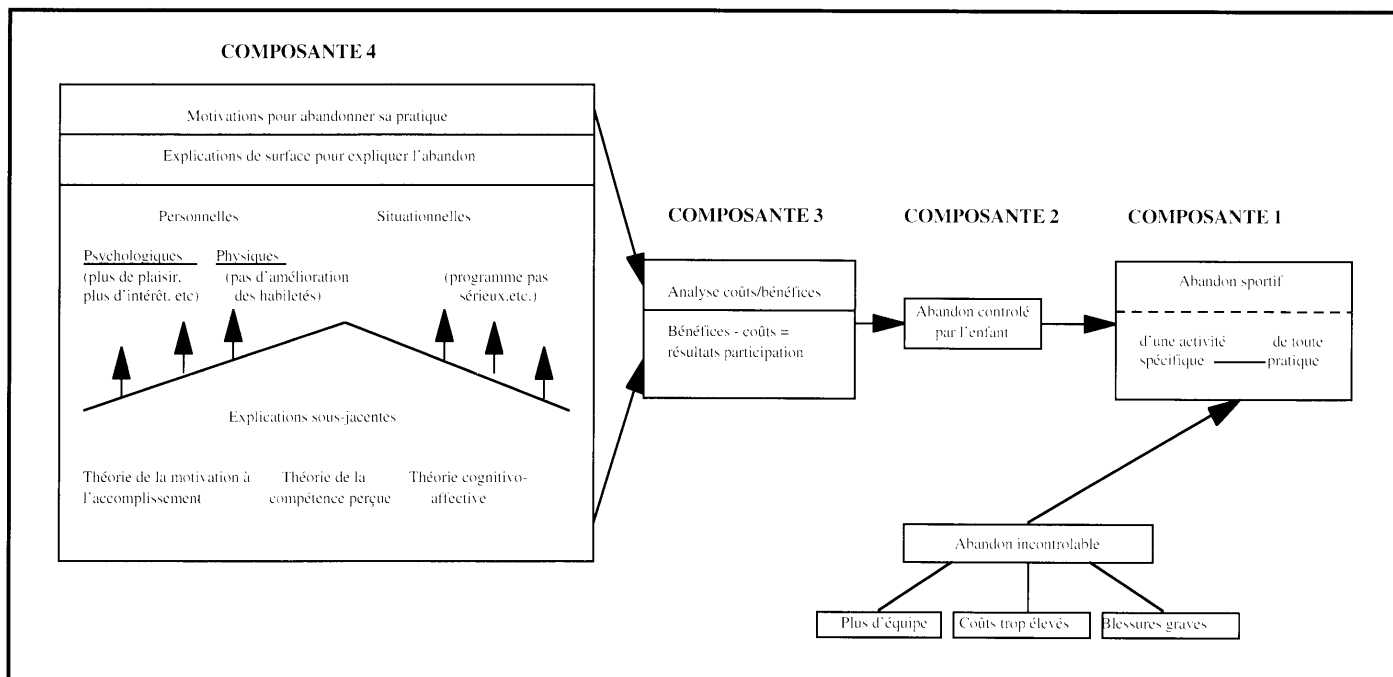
COMPOSANTE 4

Motivations pour abandonner sa pratique

Explications de surface pour expliquer l'abandon

Personnelles

Situationnelles

Psychologiques
(plus de plaisir, plus d'intérêt, etc)

Physiques
(pas d'amélioration des habiletés)

(programme pas sérieux,etc.)

Explications sous-jacentes

Théorie de la motivation à l'accomplissement

Théorie de la compétence perçue

Théorie cognitivo-affective

COMPOSANTE 3

Analyse coûts/bénéfices

Bénéfices - coûts = résultats participation

COMPOSANTE 2

Abandon controlé par l'enfant

COMPOSANTE 1

Abandon sportif

d'une activité spécifique

de toute pratique

Abandon incontrolable

Plus d'équipe

Coûts trop élevés

Blessures graves